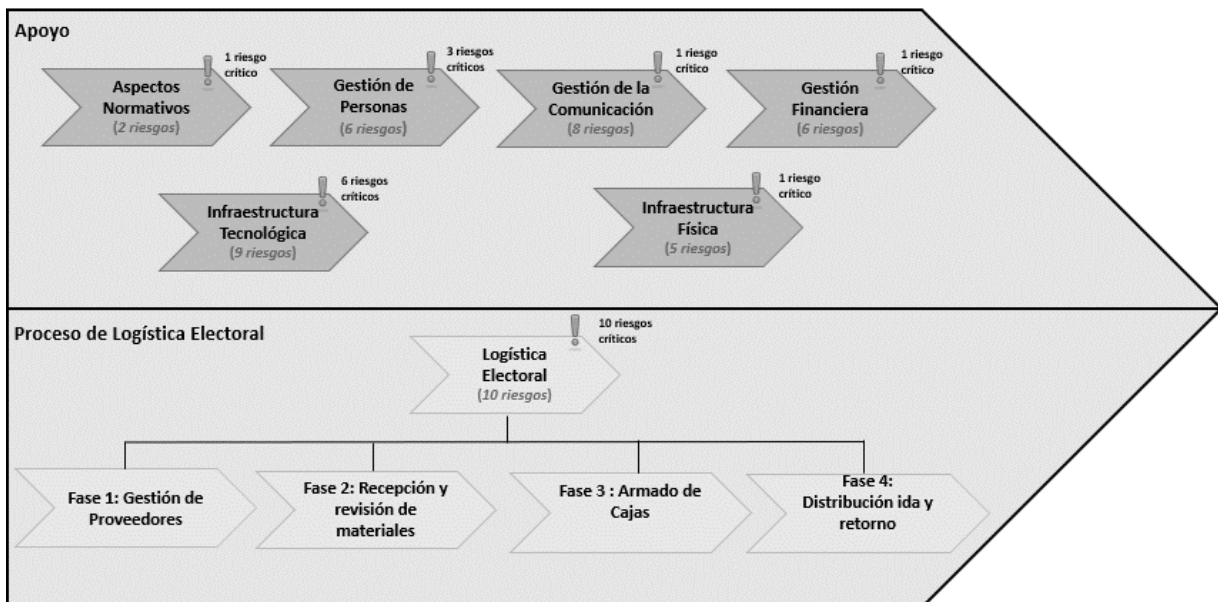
Apoyo

1 riesgo crítico
Aspectos Normativos
(2 riesgos)

3 riesgos críticos
Gestión de Personas
(6 riesgos)

1 riesgo crítico
Gestión de la Comunicación
(8 riesgos)

1 riesgo crítico
Gestión Financiera
(6 riesgos)

6 riesgos críticos
Infraestructura Tecnológica
(9 riesgos)

1 riesgo crítico
Infraestructura Física
(5 riesgos)

Proceso de Logística Electoral

10 riesgos críticos
Logística Electoral
(10 riesgos)

Fase 1: Gestión de Proveedores

Fase 2: Recepción y revisión de materiales

Fase 3 : Armado de Cajas

Fase 4: Distribución ida y retorno